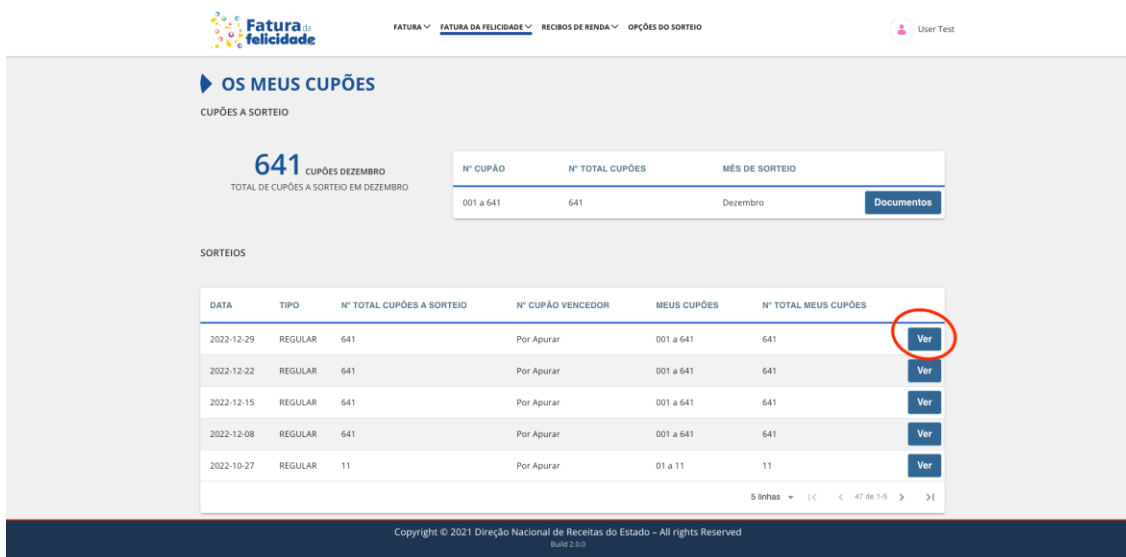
Fatura da felicidade

FATURA ∨ FATURA DA FELICIDADE ∨ RECIBOS DE RENDA ∨ OPÇÕES DO SORTEIO

User Test

OS MEUS CUPÕES

CUPÕES A SORTEIO

641 CUPÕES DEZEMBRO
TOTAL DE CUPÕES A SORTEIO EM DEZEMBRO

| Nº CUPÃO | Nº TOTAL CUPÕES | MÊS DE SORTEIO | |
|---|---|---|---|
| 001 a 641 | 641 | Dezembro | Documentos |

SORTEIOS

| DATA | TIPO | Nº TOTAL CUPÕES A SORTEIO | Nº CUPÃO VENCEDOR | MEUS CUPÕES | Nº TOTAL MEUS CUPÕES | |
|---|---|---|---|---|---|---|
| 2022-12-29 | REGULAR | 641 | Por Apurar | 001 a 641 | 641 | Ver |
| 2022-12-22 | REGULAR | 641 | Por Apurar | 001 a 641 | 641 | Ver |
| 2022-12-15 | REGULAR | 641 | Por Apurar | 001 a 641 | 641 | Ver |
| 2022-12-08 | REGULAR | 641 | Por Apurar | 001 a 641 | 641 | Ver |
| 2022-10-27 | REGULAR | 11 | Por Apurar | 01 a 11 | 11 | Ver |

5 linhas ▾ |< < 47 de 1-5 > >|

Copyright © 2021 Direção Nacional de Receitas do Estado - All rights Reserved
Build 2.0.0